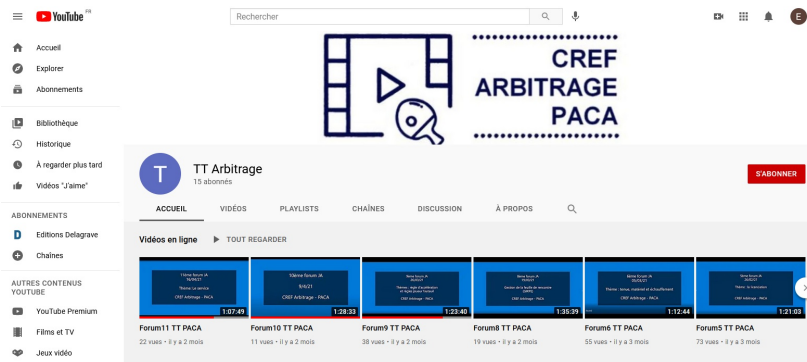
YouTube FR

Rechercher

E

Accueil
Explorer
Abonnements
Bibliothèque
Historique
À regarder plus tard
Vidéos "J'aime"

ABONNEMENTS
Editions Delagrave
Chaînes

AUTRES CONTENUS YOUTUBE
YouTube Premium
Films et TV
Jeux vidéo

CREF
ARBITRAGE
PACA

T
TT Arbitrage
15 abonnés

S'ABONNER

ACCUEIL
VIDÉOS
PLAYLISTS
CHAÎNES
DISCUSSION
À PROPOS

Vidéos en ligne
TOUT REGARDER

11ème forum JA 16/06/21 Thème: Le service CREF Arbitrage - PACA
1:07:49
Forum11 TT PACA
22 vues • il y a 2 mois

10ème forum JA 9/6/21 CREF Arbitrage - PACA
1:28:33
Forum10 TT PACA
11 vues • il y a 2 mois

9ème forum JA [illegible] CREF Arbitrage - PACA
1:23:40
Forum9 TT PACA
38 vues • il y a 2 mois

8ème forum JA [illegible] CREF Arbitrage - PACA
1:35:39
Forum8 TT PACA
19 vues • il y a 2 mois

6ème forum JA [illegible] CREF Arbitrage - PACA
1:12:44
Forum6 TT PACA
55 vues • il y a 3 mois

5ème forum JA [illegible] CREF Arbitrage - PACA
1:21:03
Forum5 TT PACA
73 vues • il y a 3 mois